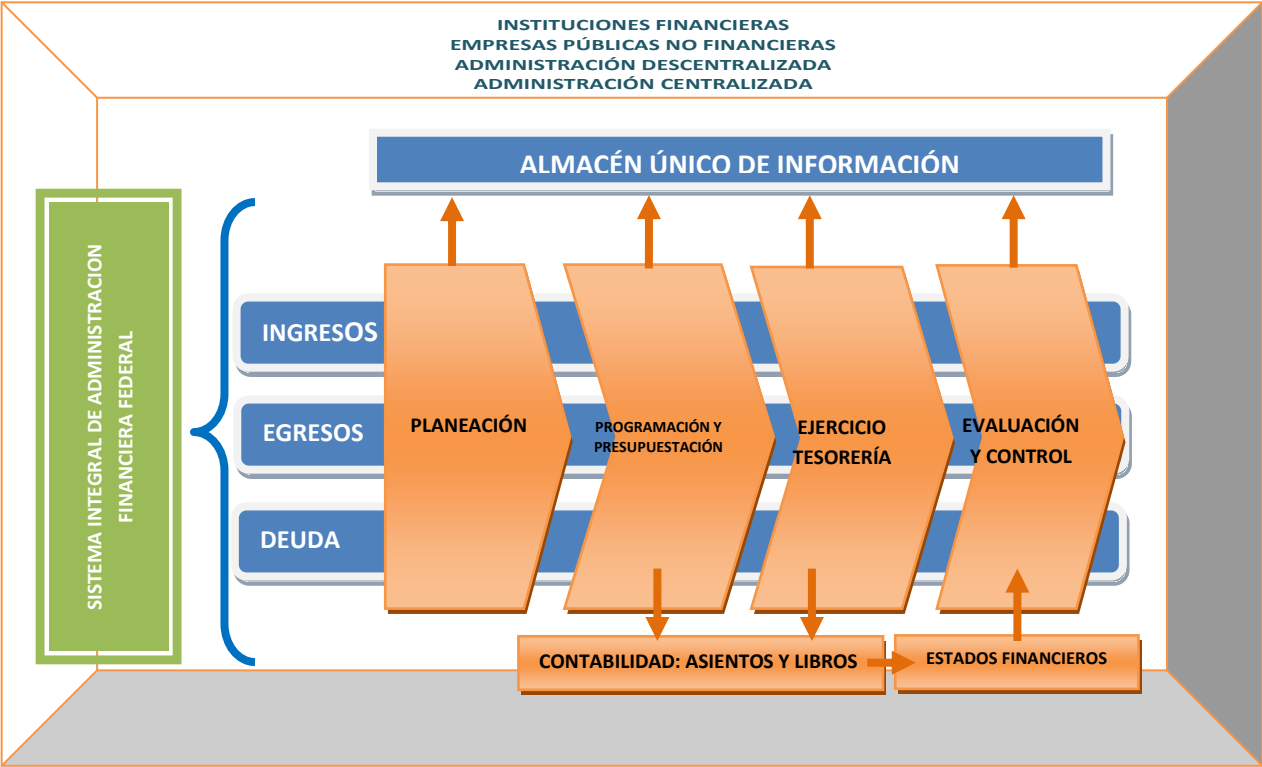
INSTITUCIONES FINANCIERAS
EMPRESAS PÚBLICAS NO FINANCIERAS
ADMINISTRACIÓN DESCENTRALIZADA
ADMINISTRACIÓN CENTRALIZADA

ALMACÉN ÚNICO DE INFORMACIÓN

SISTEMA INTEGRAL DE ADMINISTRACION FINANCIERA FEDERAL

INGRESOS
EGRESOS
DEUDA

PLANEACIÓN
PROGRAMACIÓN Y PRESUPUESTACIÓN
EJERCICIO TESORERÍA
EVALUACIÓN Y CONTROL

CONTABILIDAD: ASIENTOS Y LIBROS
ESTADOS FINANCIEROS